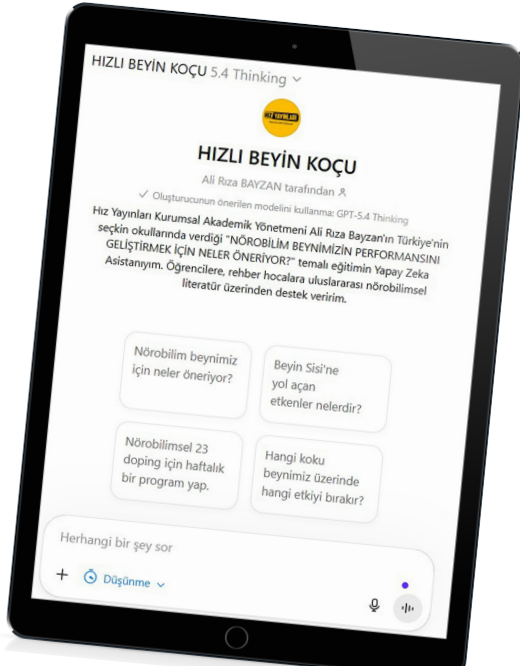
HIZLI BEYİN KOÇU 5.4 Thinking

HIZ YAYINLARI

HIZLI BEYİN KOÇU

Ali Rıza BAYZAN tarafından

✓ Oluşturucunun önerilen modelini kullanma: GPT-5.4 Thinking

Hız Yayınları Kurumsal Akademik Yönetmeni Ali Rıza Bayzan'ın Türkiye'nin seçkin okullarında verdiği "NÖROBİLİM BEYNİMİZİN PERFORMANSINI GELİŞTİRMEK İÇİN NELER ÖNERİYOR?" temalı eğitimin Yapay Zeka Asistanıyım. Öğrencilere, rehber hocalara uluslararası nörobilimsel literatür üzerinden destek veririm.

Nörobilim beynimiz için neler öneriyor?

Beyin Sisi'ne yol açan etkenler nelerdir?

Nörobilimsel 23 doping için haftalık bir program yap.

Hangi koku beynimiz üzerinde hangi etkiyi bırakır?

Herhangi bir şey sor

+ Düşünme